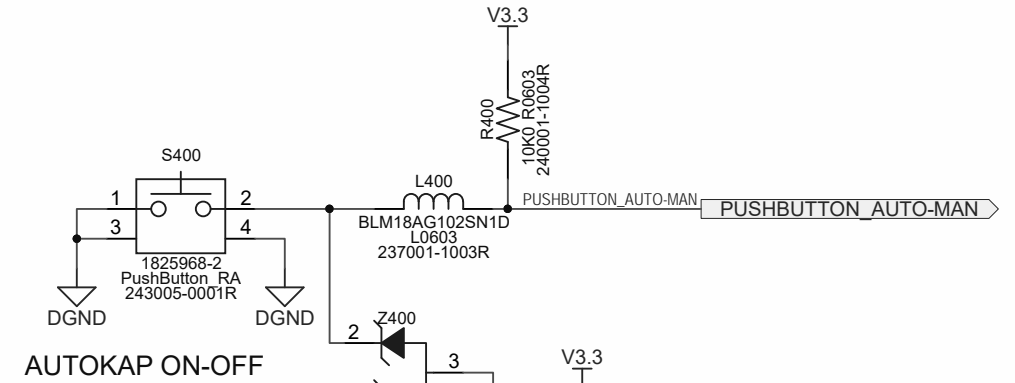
V3.3

R400
10K0_R0603
240001-1004R

S400

1
3
2
4

1825968-2
PushButton_RA
243005-0001R

DGND
DGND

L400
BLM18AG102SN1D
L0603
237001-1003R

PUSHBUTTON_AUTO-MAN
PUSHBUTTON_AUTO-MAN

Z400
2
3

V3.3

AUTOKAP ON-OFF